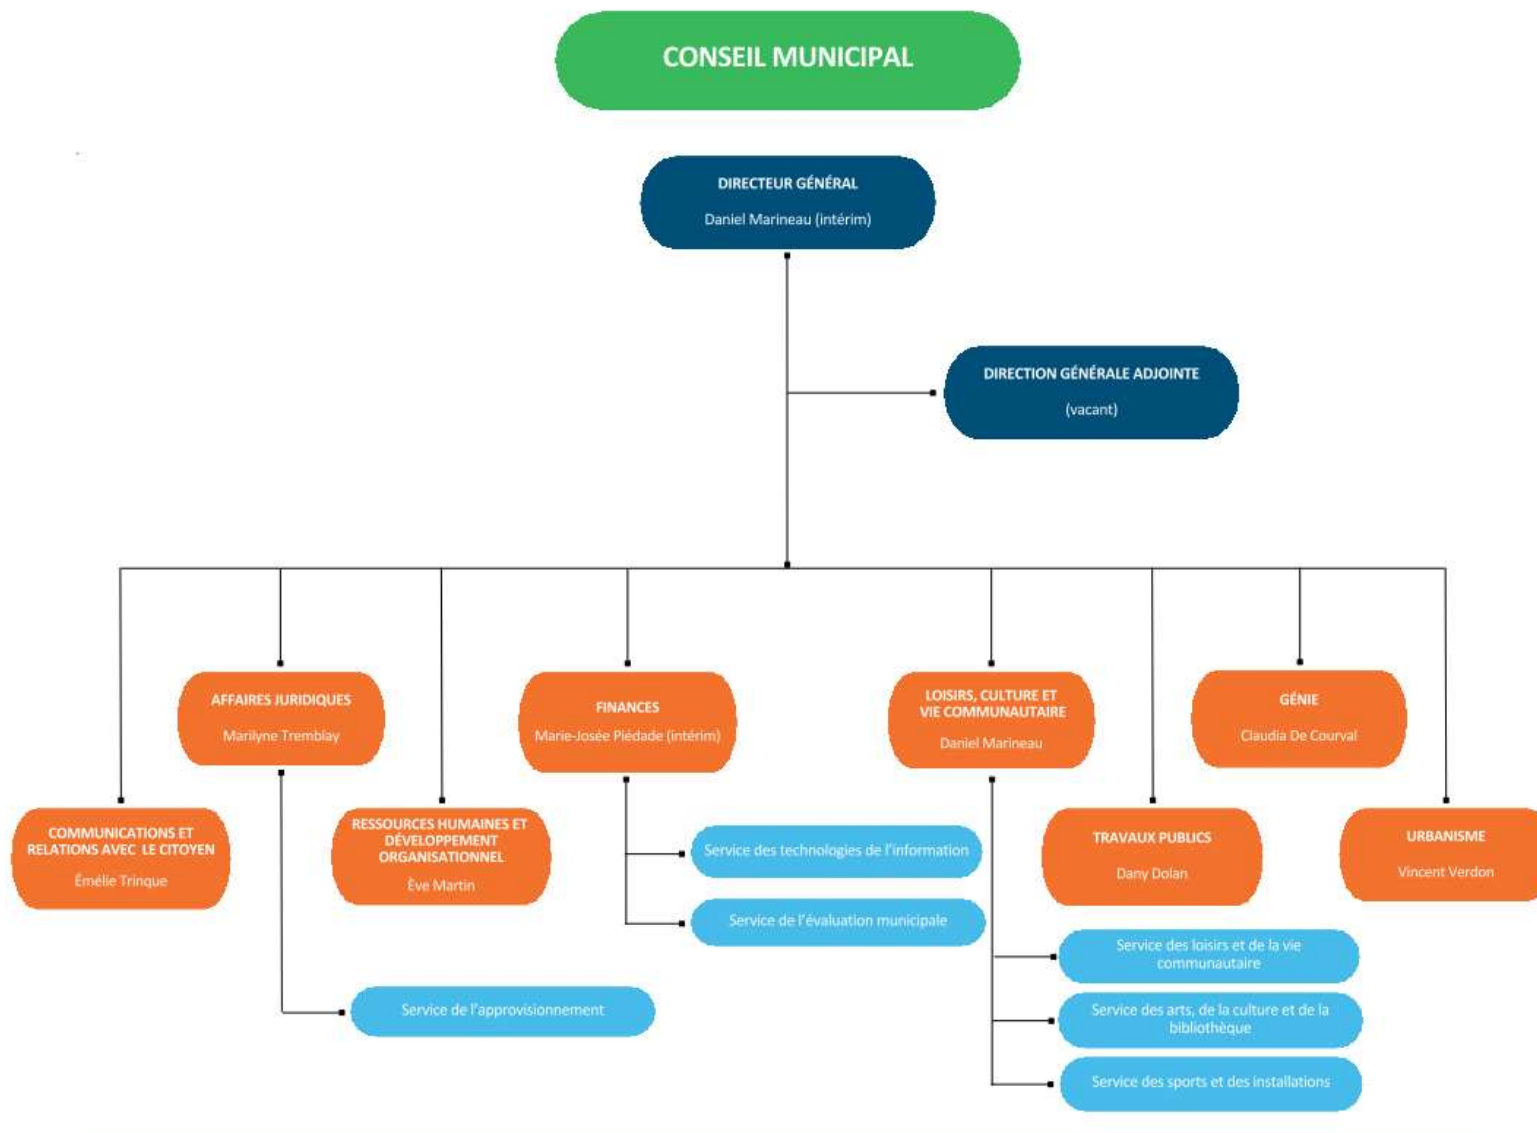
CONSEIL MUNICIPAL

DIRECTEUR GÉNÉRAL
Daniel Marineau (intérim)

DIRECTION GÉNÉRALE ADJOINTE
(vacant)

AFFAIRES JURIDIQUES
Marilyne Tremblay

FINANCES
Marie-Josée Piédade (intérim)

LOISIRS, CULTURE ET VIE COMMUNAUTAIRE
Daniel Marineau

GÉNIE
Claudia De Courval

COMMUNICATIONS ET RELATIONS AVEC LE CITOYEN
Émélie Trinque

RESSOURCES HUMAINES ET DÉVELOPPEMENT ORGANISATIONNEL
Ève Martin

TRAVAUX PUBLICS
Dany Dolan

URBANISME
Vincent Verdon

Service des technologies de l'information

Service de l'évaluation municipale

Service de l'approvisionnement

Service des loisirs et de la vie communautaire

Service des arts, de la culture et de la bibliothèque

Service des sports et des installations